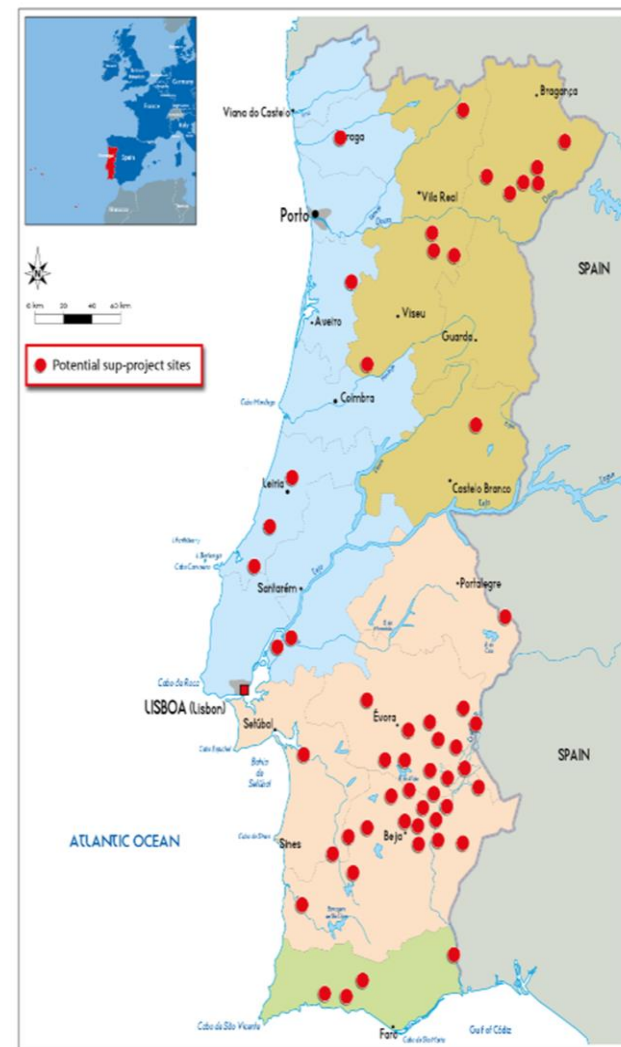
Bragança
Viana do Castelo
Braga
Vila Real
Porto
SPAIN
N
0 km 20 40 60 km
Aveiro
Viseu
Guarda
Potential sup-project sites
Cabo Mondego
Coimbra
Leiria
Castelo Branco
Santarém
Portalegre
Cabo da Roca
LISBOA (Lisbon)
Setúbal
Évora
SPAIN
Cabo Espichel
Baía de Setúbal
ATLANTIC OCEAN
Cabo de Sines
Sines
Beja
Cabo de São Vicente
Faro
Cabo de Santa Maria
Gulf of Cádiz